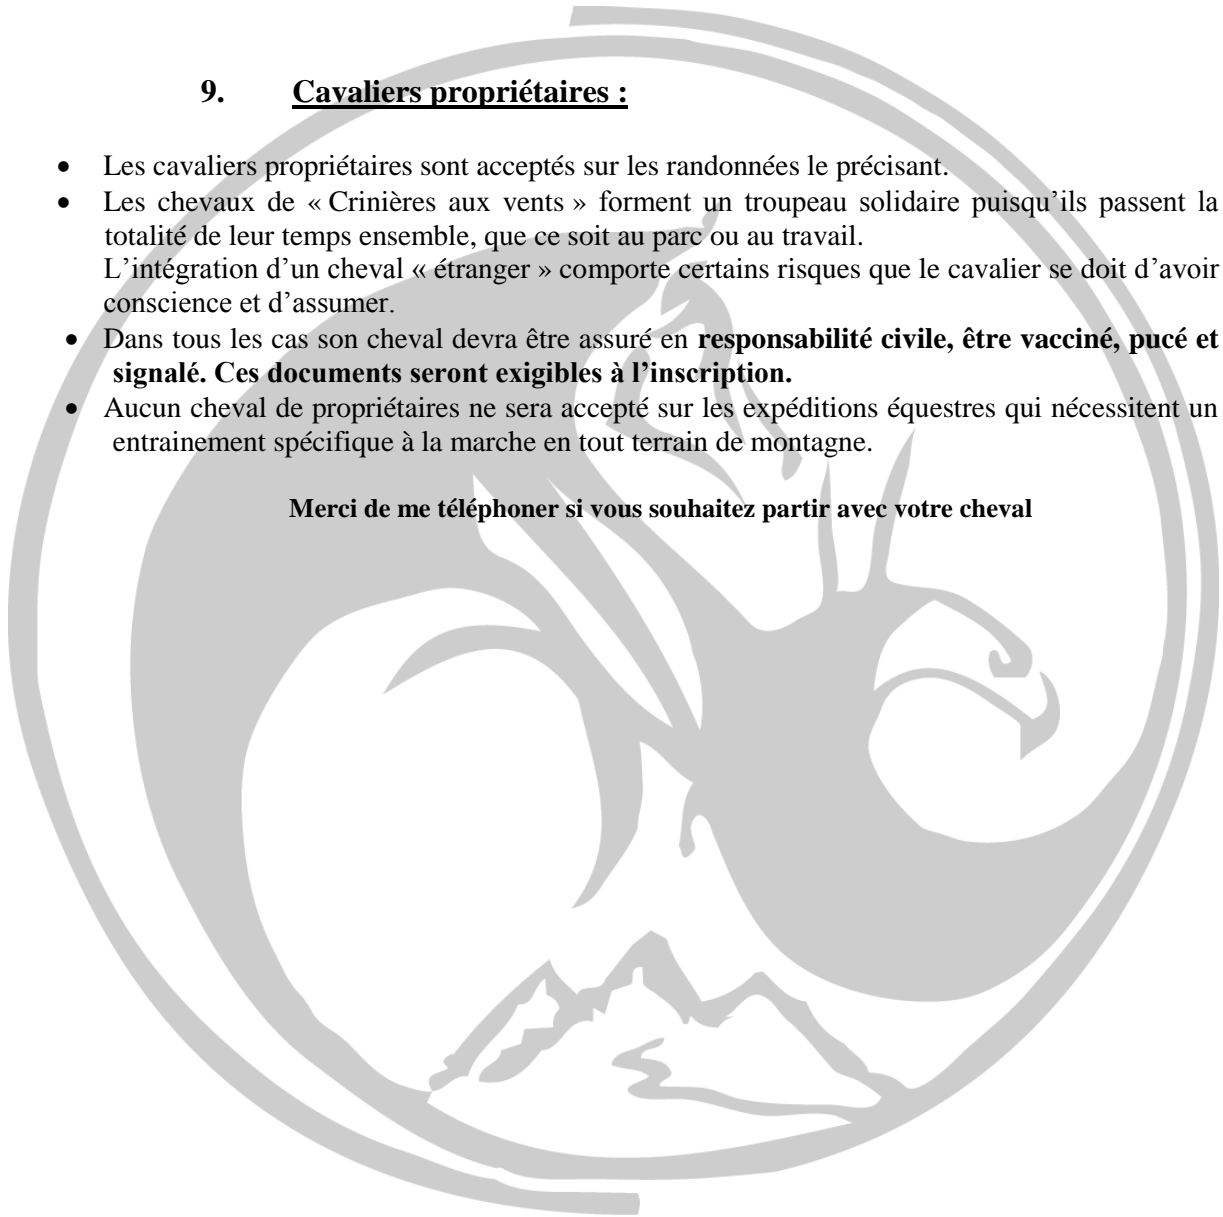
9. Cavaliers propriétaires :

- Les cavaliers propriétaires sont acceptés sur les randonnées le précisant.
- Les chevaux de « Crinières aux vents » forment un troupeau solidaire puisqu'ils passent la totalité de leur temps ensemble, que ce soit au parc ou au travail.
  L'intégration d'un cheval « étranger » comporte certains risques que le cavalier se doit d'avoir conscience et d'assumer.
- Dans tous les cas son cheval devra être assuré en **responsabilité civile, être vacciné, pucé et signalé. Ces documents seront exigibles à l'inscription.**
- Aucun cheval de propriétaires ne sera accepté sur les expéditions équestres qui nécessitent un entrainement spécifique à la marche en tout terrain de montagne.

**Merci de me téléphoner si vous souhaitez partir avec votre cheval**